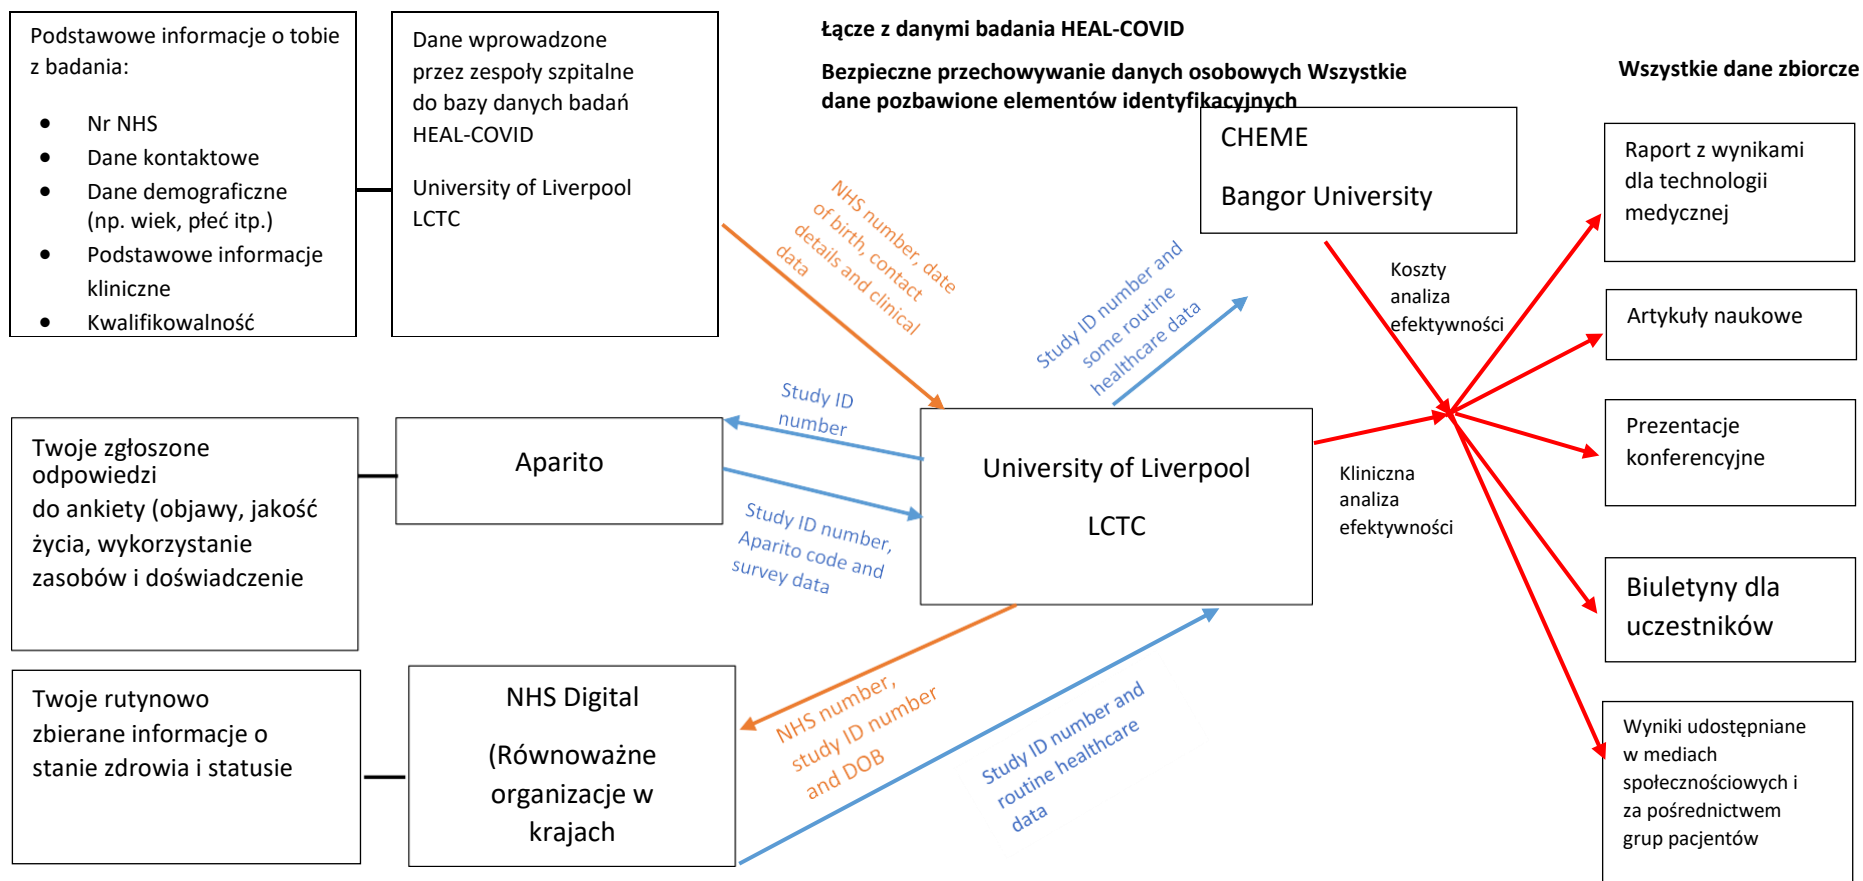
Podstawowe informacje o tobie z badania:

- Nr NHS
- Dane kontaktowe
- Dane demograficzne (np. wiek, płeć itp.)
- Podstawowe informacje kliniczne
- Kwalifikowalność

Dane wprowadzone przez zespoły szpitalne do bazy danych badań HEAL-COVID

University of Liverpool LCTC

Łącze z danymi badania HEAL-COVID

Bezpieczne przechowywanie danych osobowych Wszystkie dane pozbawione elementów identyfikacyjnych

Wszystkie dane zbiorcze

CHEME

Bangor University

Raport z wynikami dla technologii medycznej

Artykuły naukowe

Prezentacje konferencyjne

Biuletyny dla uczestników

Wyniki udostępniane w mediach społecznościowych i za pośrednictwem grup pacjentów

NHS number, date of birth, contact details and clinical data

Study ID number and some routine healthcare data

Koszty analiza efektywności

Kliniczna analiza efektywności

Study ID number

Twoje zgłoszone odpowiedzi do ankiety (objawy, jakość życia, wykorzystanie zasobów i doświadczenie

Aparito

University of Liverpool

LCTC

Study ID number, Aparito code and survey data

Twoje rutynowo zbierane informacje o stanie zdrowia i statusie

NHS Digital

(Równoważne organizacje w krajach

NHS number, study ID number and DOB

Study ID number and routine healthcare data